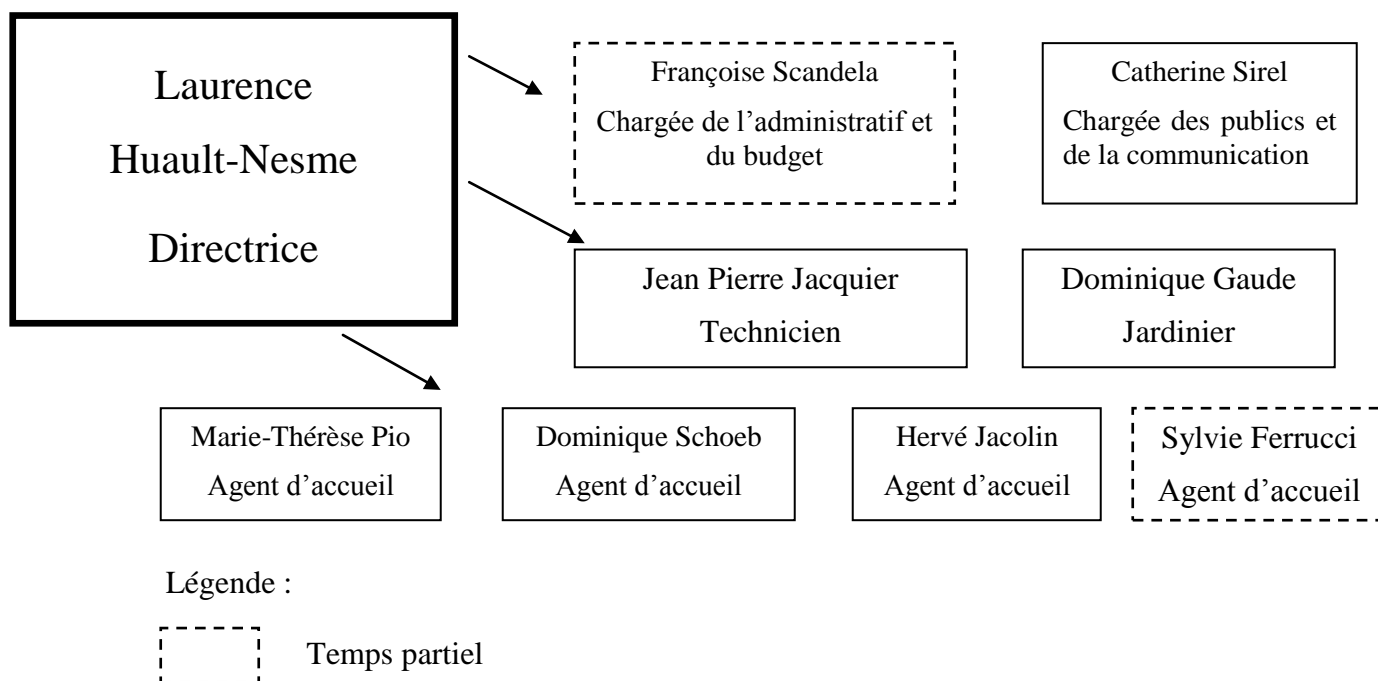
Laurence
Huault-Nesme
Directrice

Françoise Scandela
Chargée de l'administratif et du budget

Catherine Sirel
Chargée des publics et de la communication

Jean Pierre Jacquier
Technicien

Dominique Gaude
Jardinier

Marie-Thérèse Pio
Agent d'accueil

Dominique Schoeb
Agent d'accueil

Hervé Jacolin
Agent d'accueil

Sylvie Ferrucci
Agent d'accueil

Légende :

Temps partiel